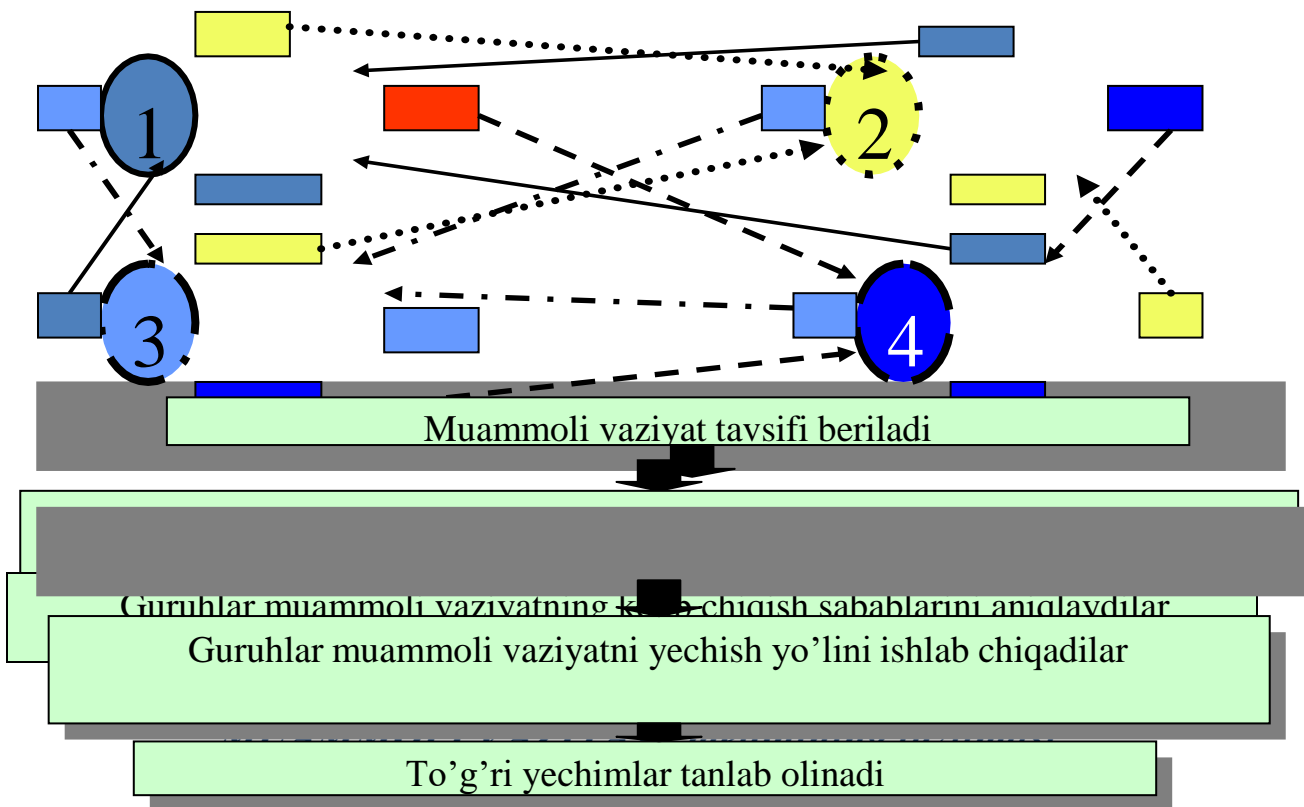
1

2

3

4

Muammoli vaziyat tavsifi beriladi

Guruhlar muammoli vaziyatning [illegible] chiqish sabablarini aniqlaydilar

Guruhlar muammoli vaziyatni yechish yo'lini ishlab chiqadilar

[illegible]

To'g'ri yechimlar tanlab olinadi